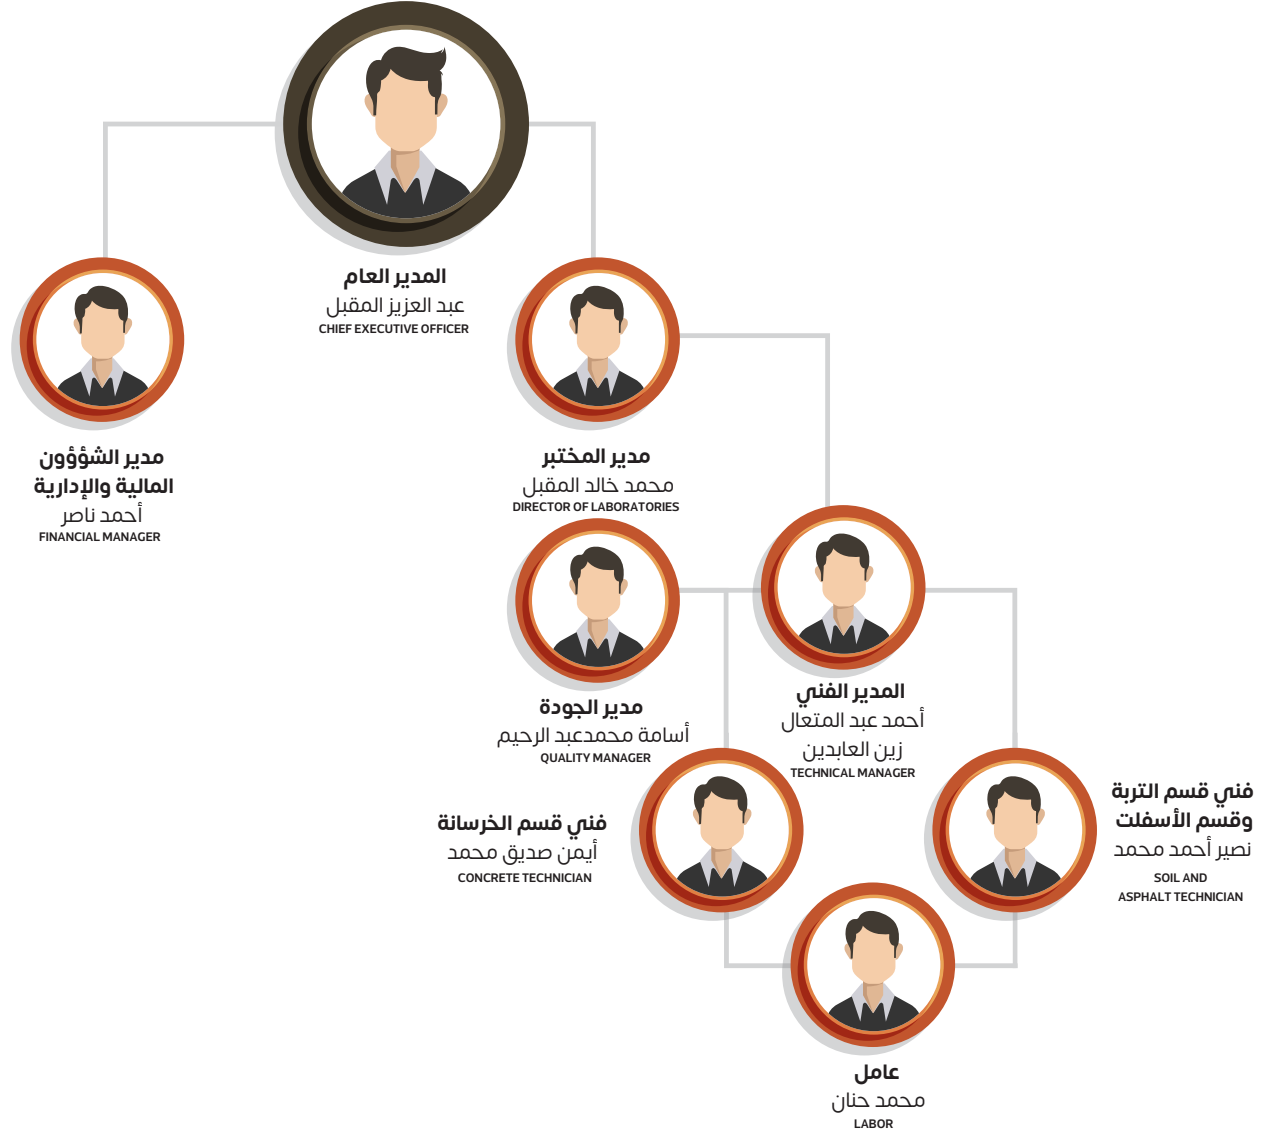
المدير العام
عبد العزيز المقبل
CHIEF EXECUTIVE OFFICER

مدير الشؤؤون المالية والإدارية
أحمد ناصر
FINANCIAL MANAGER

مدير المختبر
محمد خالد المقبل
DIRECTOR OF LABORATORIES

مدير الجودة
أسامة محمدعبد الرحيم
QUALITY MANAGER

المدير الفني
أحمد عبد المتعال
زين العابدين
TECHNICAL MANAGER

فني قسم الخرسانة
أيمن صديق محمد
CONCRETE TECHNICIAN

فني قسم التربة وقسم الأسفلت
نصير أحمد محمد
SOIL AND ASPHALT TECHNICIAN

عامل
محمد حنان
LABOR